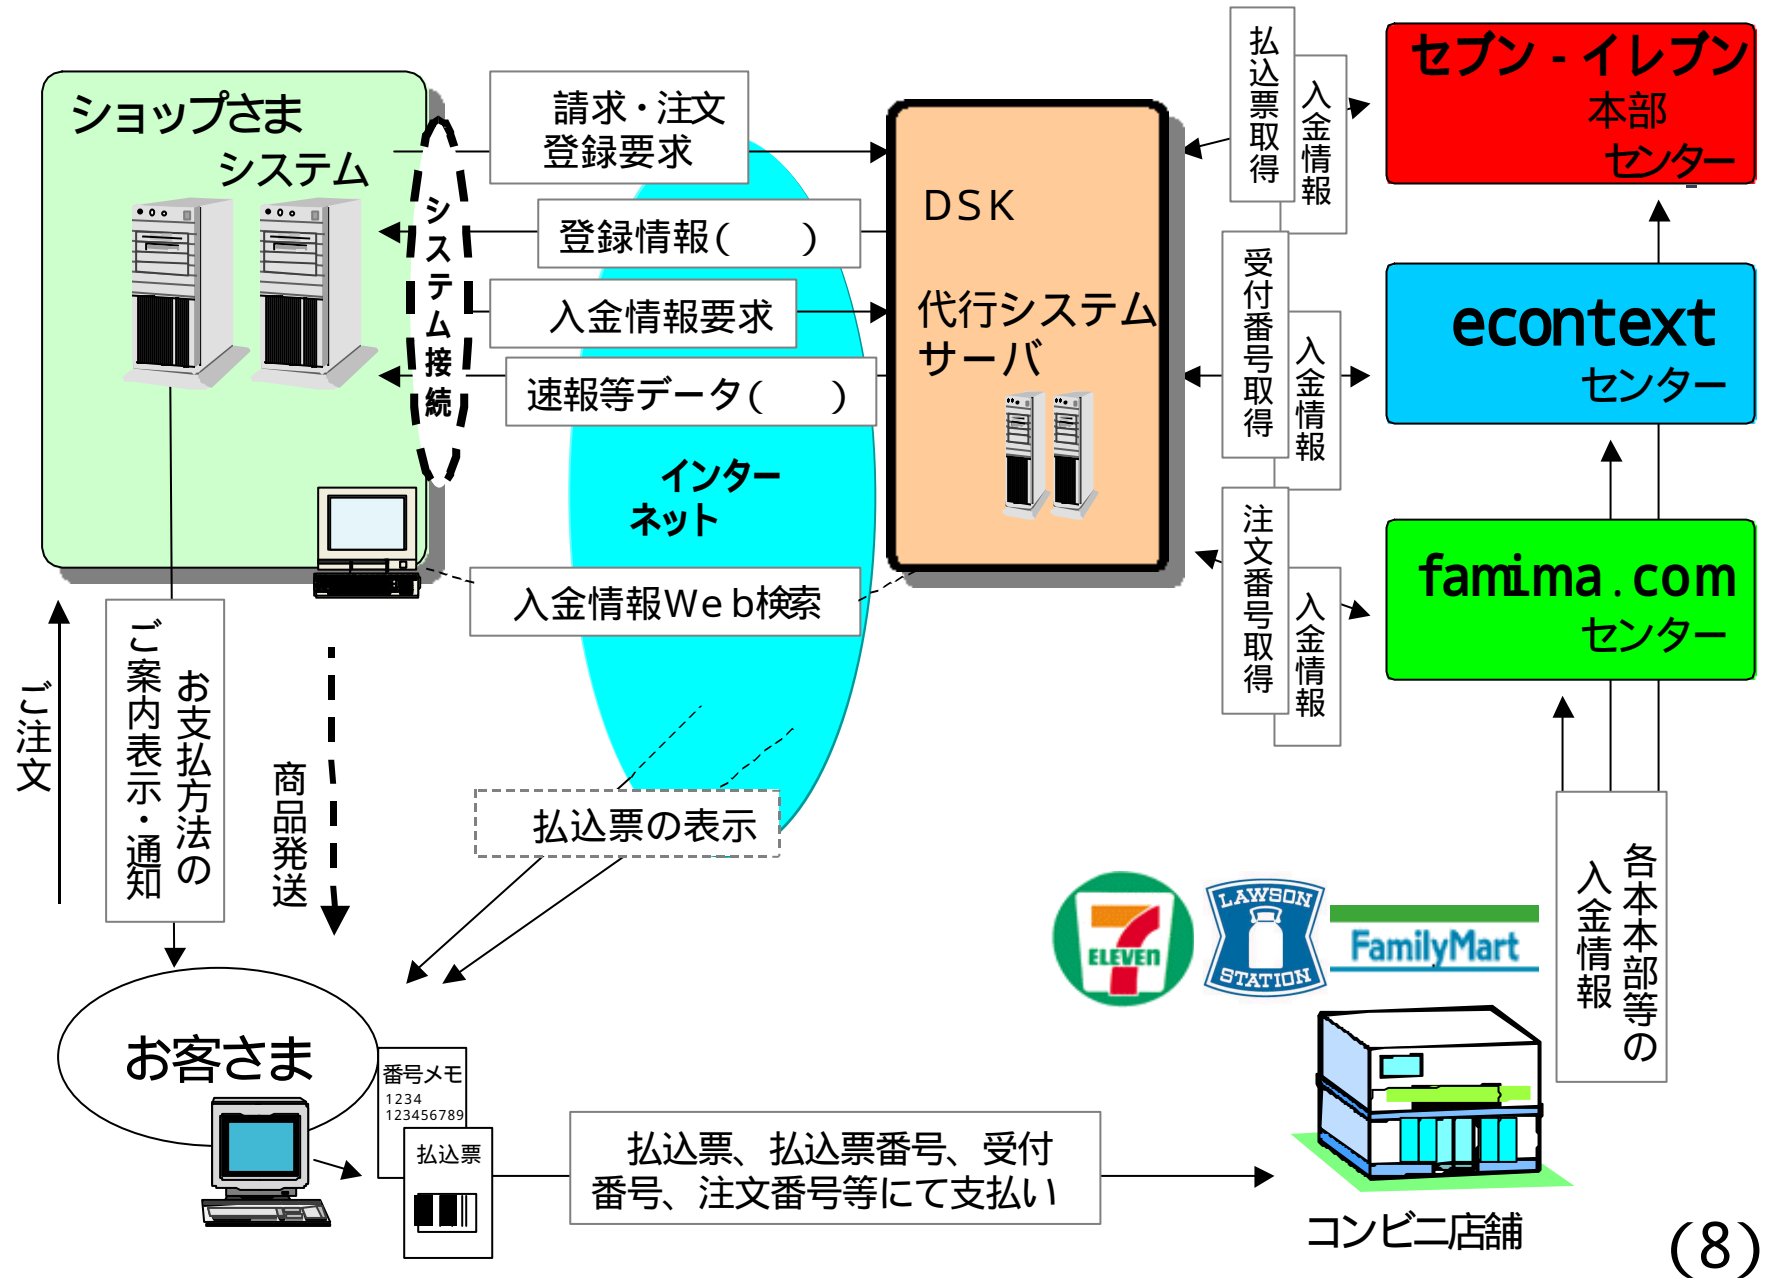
ショップさま
システム

システム接続

請求・注文
登録要求

登録情報(　　)

入金情報要求

速報等データ(　　)

DSK

代行システム
サーバ

インター
ネット

入金情報Web検索

払込票の表示

払込票取得

入金情報

受付番号取得

入金情報

注文番号取得

入金情報

セブン - イレブン
本部
センター

econtext
センター

famima.com
センター

各本本部等の
入金情報

ご注文

お支払方法の
ご案内表示・通知

商品発送

お客さま

番号メモ
1234
123456789

払込票

払込票、払込票番号、受付
番号、注文番号等にて支払い

ELEVEN

LAWSON
STATION

FamilyMart

コンビニ店舗

(8)